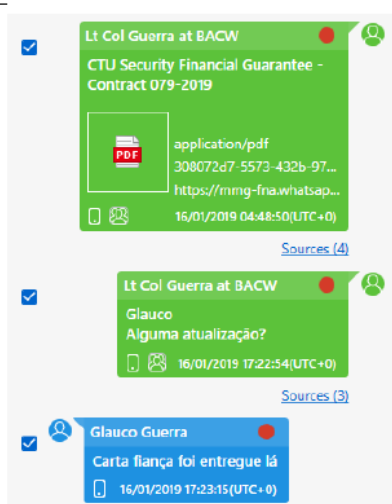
Lt Col Guerra at BACW

CTU Security Financial Guarantee - Contract 079-2019

PDF

application/pdf
308072d7-5573-432b-97...
https://mmg-fna.whatsap...

16/01/2019 04:48:50(UTC+0)

Sources (4)

Lt Col Guerra at BACW

Glauco
Alguma atualização?

16/01/2019 17:22:54(UTC+0)

Sources (3)

Glauco Guerra

Carta fiança foi entregue lá

16/01/2019 17:23:15(UTC+0)